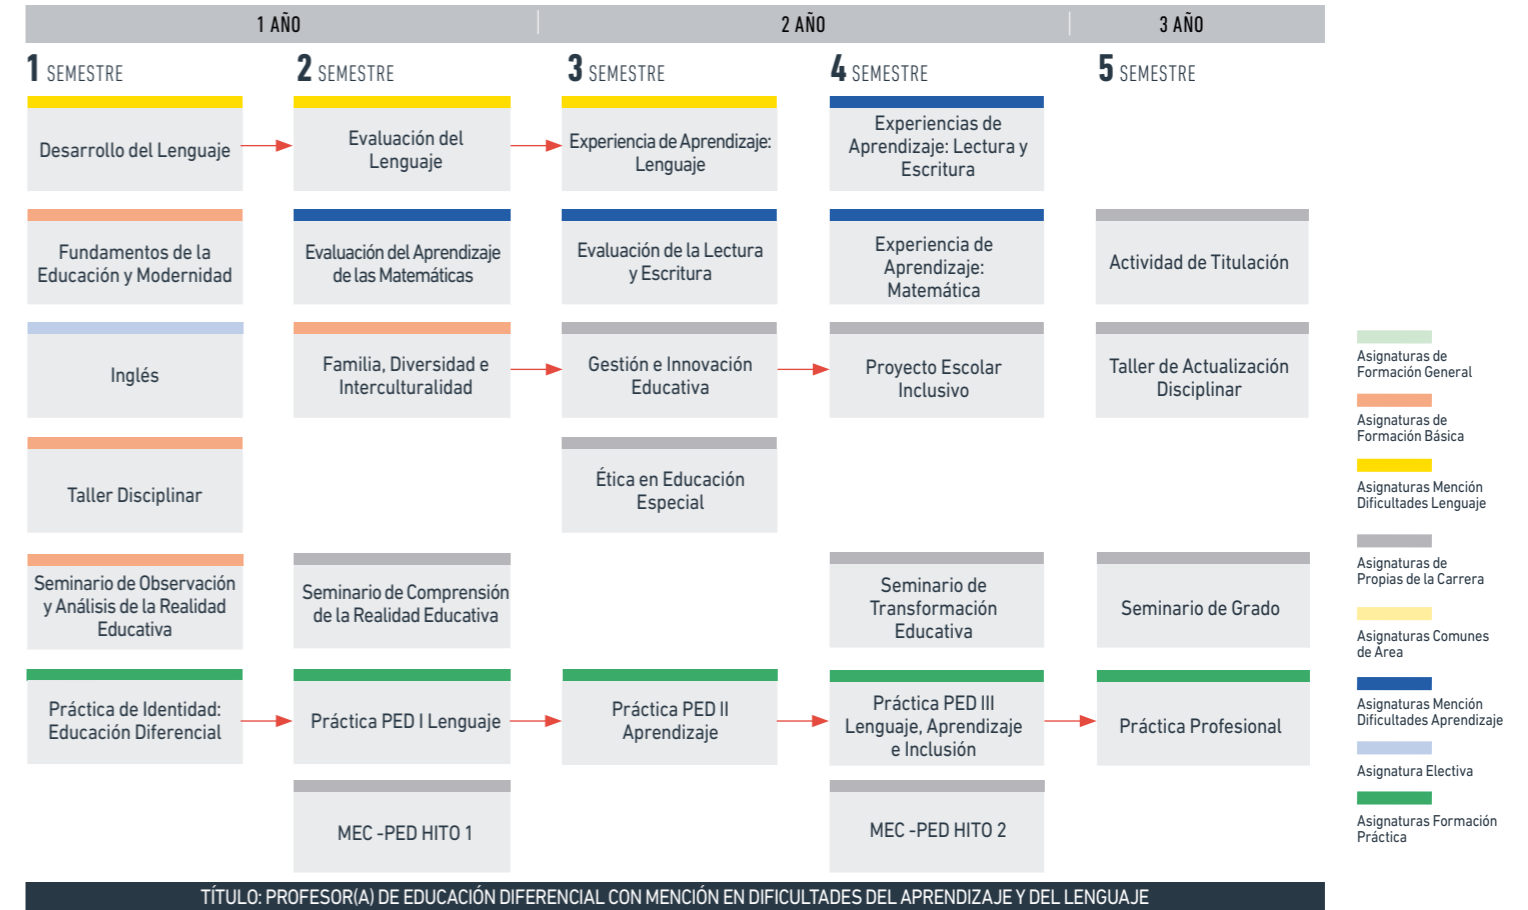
1 AÑO | 2 AÑO | 3 AÑO

1 SEMESTRE

Desarrollo del Lenguaje

Fundamentos de la Educación y Modernidad

Inglés

Taller Disciplinar

Seminario de Observación y Análisis de la Realidad Educativa

Práctica de Identidad: Educación Diferencial

2 SEMESTRE

Evaluación del Lenguaje

Evaluación del Aprendizaje de las Matemáticas

Familia, Diversidad e Interculturalidad

Seminario de Comprensión de la Realidad Educativa

Práctica PED I Lenguaje

MEC -PED HITO 1

3 SEMESTRE

Experiencia de Aprendizaje: Lenguaje

Evaluación de la Lectura y Escritura

Gestión e Innovación Educativa

Ética en Educación Especial

Práctica PED II Aprendizaje

4 SEMESTRE

Experiencias de Aprendizaje: Lectura y Escritura

Experiencia de Aprendizaje: Matemática

Proyecto Escolar Inclusivo

Seminario de Transformación Educativa

Práctica PED III Lenguaje, Aprendizaje e Inclusión

MEC -PED HITO 2

5 SEMESTRE

Actividad de Titulación

Taller de Actualización Disciplinar

Seminario de Grado

Práctica Profesional

Asignaturas de Formación General

Asignaturas de Formación Básica

Asignaturas Mención Dificultades Lenguaje

Asignaturas de Propias de la Carrera

Asignaturas Comunes de Área

Asignaturas Mención Dificultades Aprendizaje

Asignatura Electiva

Asignaturas Formación Práctica

TÍTULO: PROFESOR(A) DE EDUCACIÓN DIFERENCIAL CON MENCIÓN EN DIFICULTADES DEL APRENDIZAJE Y DEL LENGUAJE